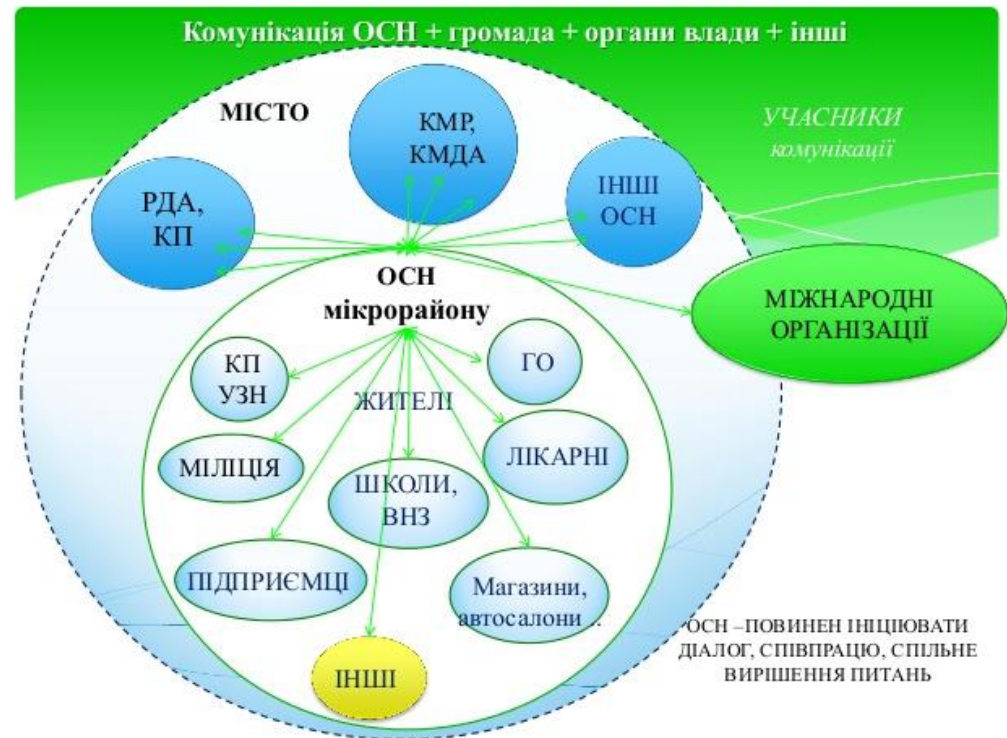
Комунікація ОСН + громада + органи влади + інші

МІСТО

КМР, КМДА

УЧАСНИКИ комунікації

РДА, КП

ІНШІ ОСН

ОСН мікрорайону

МІЖНАРОДНІ ОРГАНІЗАЦІЇ

КП УЗН

ГО

ЖИТЕЛІ

МІЛІЦІЯ

ЛІКАРНІ

ШКОЛИ, ВНЗ

ПІДПРИЄМЦІ

Магазини, автосалони…

ОСН – ПОВИНЕН ІНІЦІЮВАТИ ДІАЛОГ, СПІВПРАЦЮ, СПІЛЬНЕ ВИРІШЕННЯ ПИТАНЬ

ІНШІ